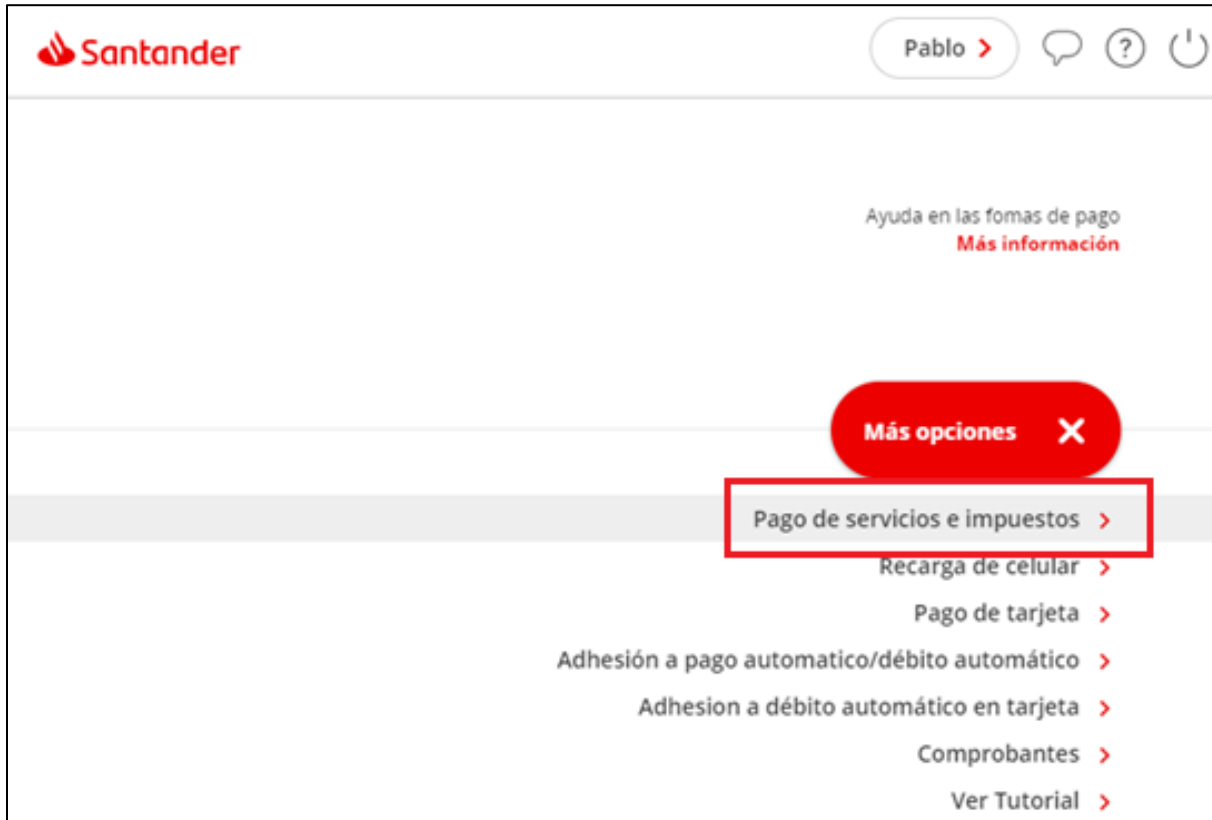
Santander

Pablo >

Ayuda en las fomas de pago
Más información

Más opciones ✕

Pago de servicios e impuestos >
Recarga de celular >
Pago de tarjeta >
Adhesión a pago automatico/débito automático >
Adhesion a débito automático en tarjeta >
Comprobantes >
Ver Tutorial >